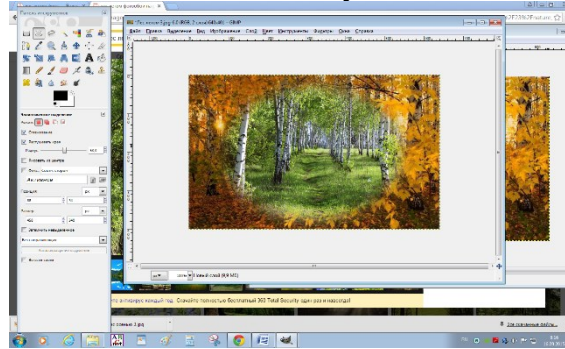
Панель инструментов

Файл Правка Выделение Вид Изображение Слой Цвет Инструменты Фильтры Окно Справка

Прямоугольное выделение

Режим:

Сглаживание

Растушевать края

Радиус

Рисовать из центра

Фиксированный

Соотношение сторон

Позиция:

px

Размер:

px

Подсветка

Удалить выделение

Новый слой

Базовый слой (8,8 МБ)

Скачайте полностью бесплатный 360 Total Security один раз и навсегда!